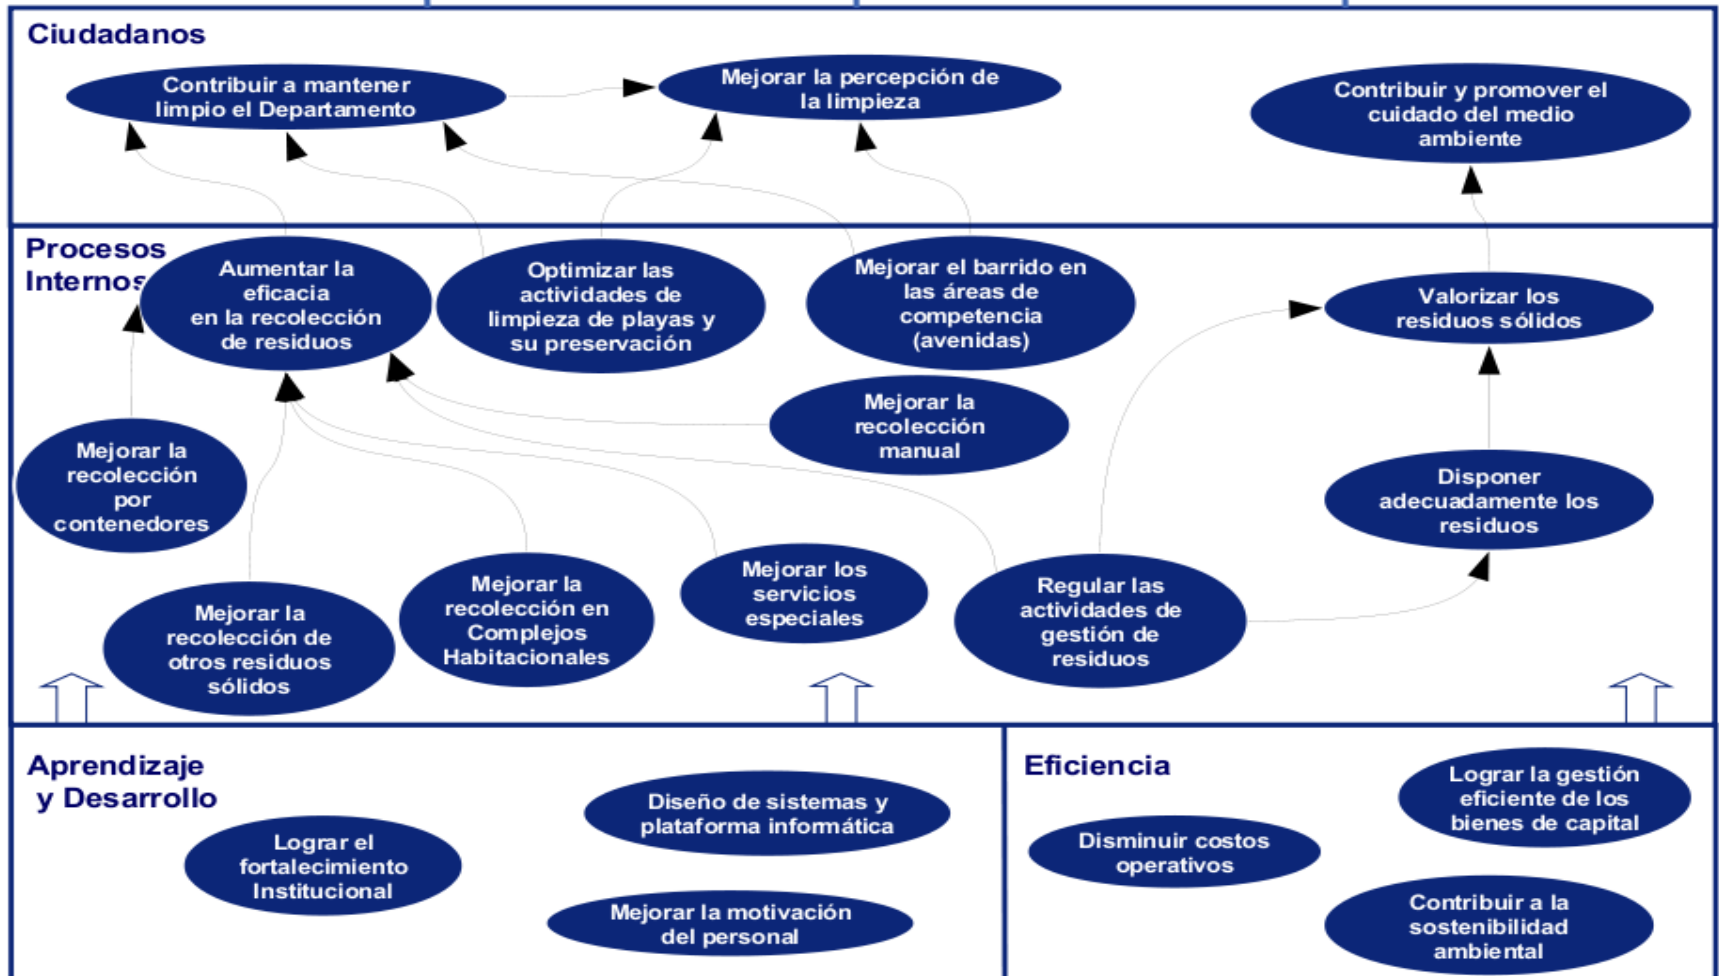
Ciudadanos

Contribuir a mantener limpio el Departamento

Mejorar la percepción de la limpieza

Contribuir y promover el cuidado del medio ambiente

Procesos Internos

Aumentar la eficacia en la recolección de residuos

Optimizar las actividades de limpieza de playas y su preservación

Mejorar el barrido en las áreas de competencia (avenidas)

Valorizar los residuos sólidos

Mejorar la recolección manual

Mejorar la recolección por contenedores

Disponer adecuadamente los residuos

Mejorar la recolección de otros residuos sólidos

Mejorar la recolección en Complejos Habitacionales

Mejorar los servicios especiales

Regular las actividades de gestión de residuos

Aprendizaje y Desarrollo

Lograr el fortalecimiento Institucional

Diseño de sistemas y plataforma informática

Mejorar la motivación del personal

Eficiencia

Disminuir costos operativos

Lograr la gestión eficiente de los bienes de capital

Contribuir a la sostenibilidad ambiental